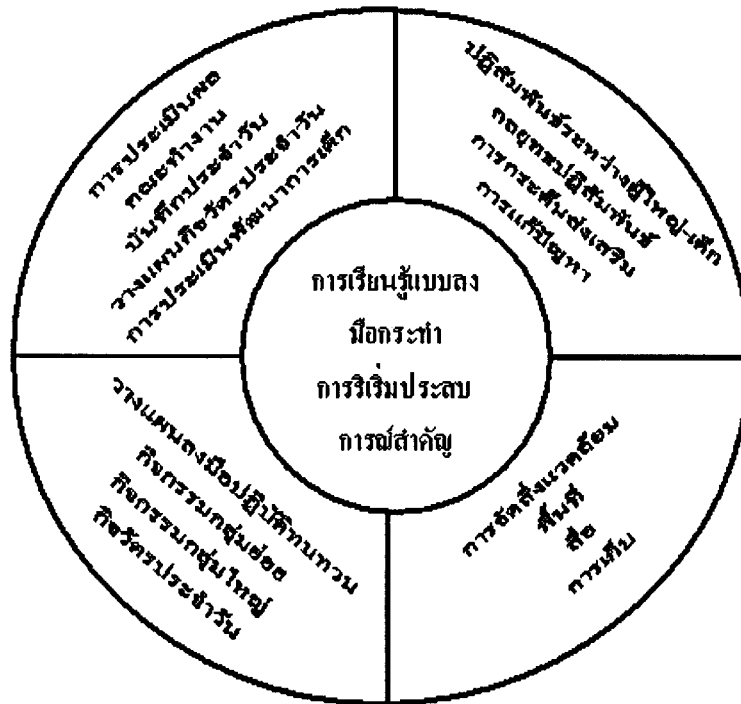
การเรียนรู้แบบลงมือกระทำ การริเริ่มประสบการณ์สำคัญ

การประเมินผล
ทะเบียนงาน
บันทึกประจำวัน
วางแผนกิจวัตรประจำวัน
การประเมินพัฒนาการเด็ก

ปฏิสัมพันธ์ระหว่างผู้ใหญ่-เด็ก
กลยุทธ์ปฏิสัมพันธ์
การกระตุ้นส่งเสริม
การแก้ปัญหา

วางแผนลงมือปฏิบัติทบทวน
กิจกรรมกลุ่มย่อย
กิจกรรมกลุ่มใหญ่
กิจวัตรประจำวัน

การจัดสิ่งแวดล้อม
พื้นที่
สื่อ
การเก็บ